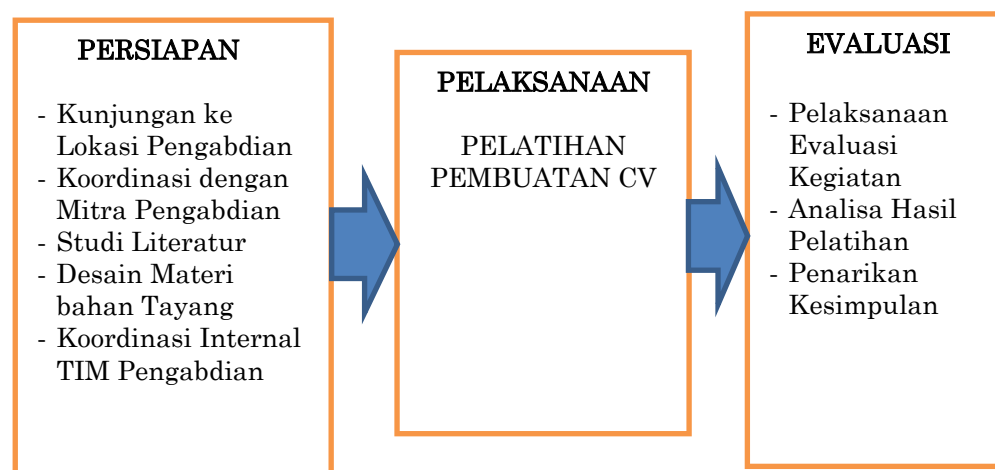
PERSIAPAN

- Kunjungan ke Lokasi Pengabdian
- Koordinasi dengan Mitra Pengabdian
- Studi Literatur
- Desain Materi bahan Tayang
- Koordinasi Internal TIM Pengabdian

PELAKSANAAN

PELATIHAN PEMBUATAN CV

EVALUASI

- Pelaksanaan Evaluasi Kegiatan
- Analisa Hasil Pelatihan
- Penarikan Kesimpulan